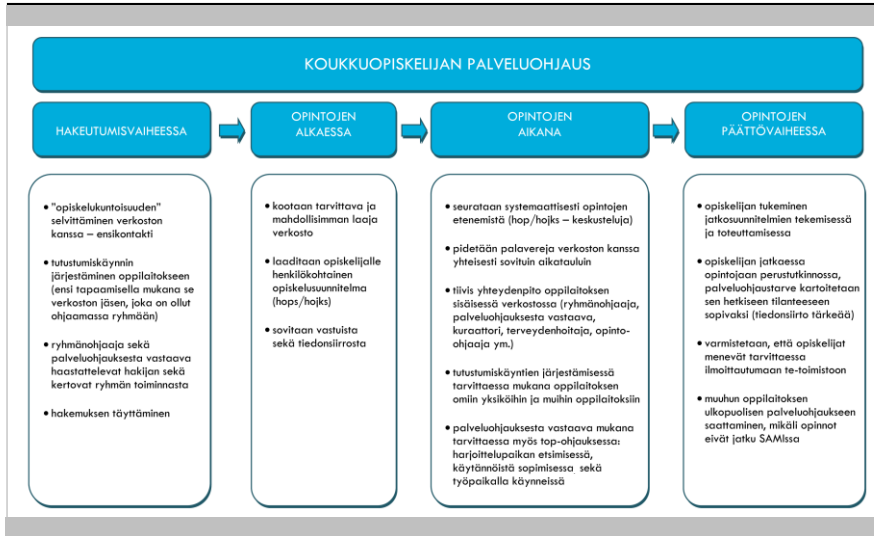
KOUKKUOPISKELIJAN PALVELUOHJAUS

HAKEUTUMISVAIHEESSA

OPINTOJEN ALKAESSA

OPINTOJEN AIKANA

OPINTOJEN PÄÄTTÖVAIHEESSA

• "opiskelukuntoisuuden" selvittäminen verkoston kanssa – ensikontakti
• tutustumiskäynnin järjestäminen oppilaitokseen (ensi tapaamisella mukana se verkoston jäsen, joka on ollut ohjaamassa ryhmään)
• ryhmänohjaaja sekä palveluohjauksesta vastaava haastattelevat hakijan sekä kertovat ryhmän toiminnasta
• hakemuksen täyttäminen

• kootaan tarvittava ja mahdollisimman laaja verkosto
• laaditaan opiskelijalle henkilökohtainen opiskelusuunnitelma (hops/hojks)
• sovitaan vastuista sekä tiedonsiirrosta

• seurataan systemaattisesti opintojen etenemistä (hop/hojks – keskusteluja)
• pidetään palavereja verkoston kanssa yhteisesti sovituin aikatauluin
• tiivis yhteydenpito oppilaitoksen sisäisessä verkostossa (ryhmänohjaaja, palveluohjauksesta vastaava, kuraattori, terveydenhoitaja, opinto-ohjaaja ym.)
• tutustumiskäyntien järjestämisessä tarvittaessa mukana oppilaitoksen omiin yksiköihin ja muihin oppilaitoksiin
• palveluohjauksesta vastaava mukana tarvittaessa myös top-ohjauksessa: harjoittelupaikan etsimisessä, käytännöistä sopimisessa sekä työpaikalla käynneissä

• opiskelijan tukeminen jatkosuunnitelmien tekemisessä ja toteuttamisessa
• opiskelijan jatkaessa opintojaan perustutkinnossa, palveluohjaustarve kartoitetaan sen hetkiseen tilanteeseen sopivaksi (tiedonsiirto tärkeää)
• varmistetaan, että opiskelijat menevät tarvittaessa ilmoittautumaan te-toimistoon
• muuhun oppilaitoksen ulkopuolisen palveluohjaukseen saattaminen, mikäli opinnot eivät jatku SAMIssa